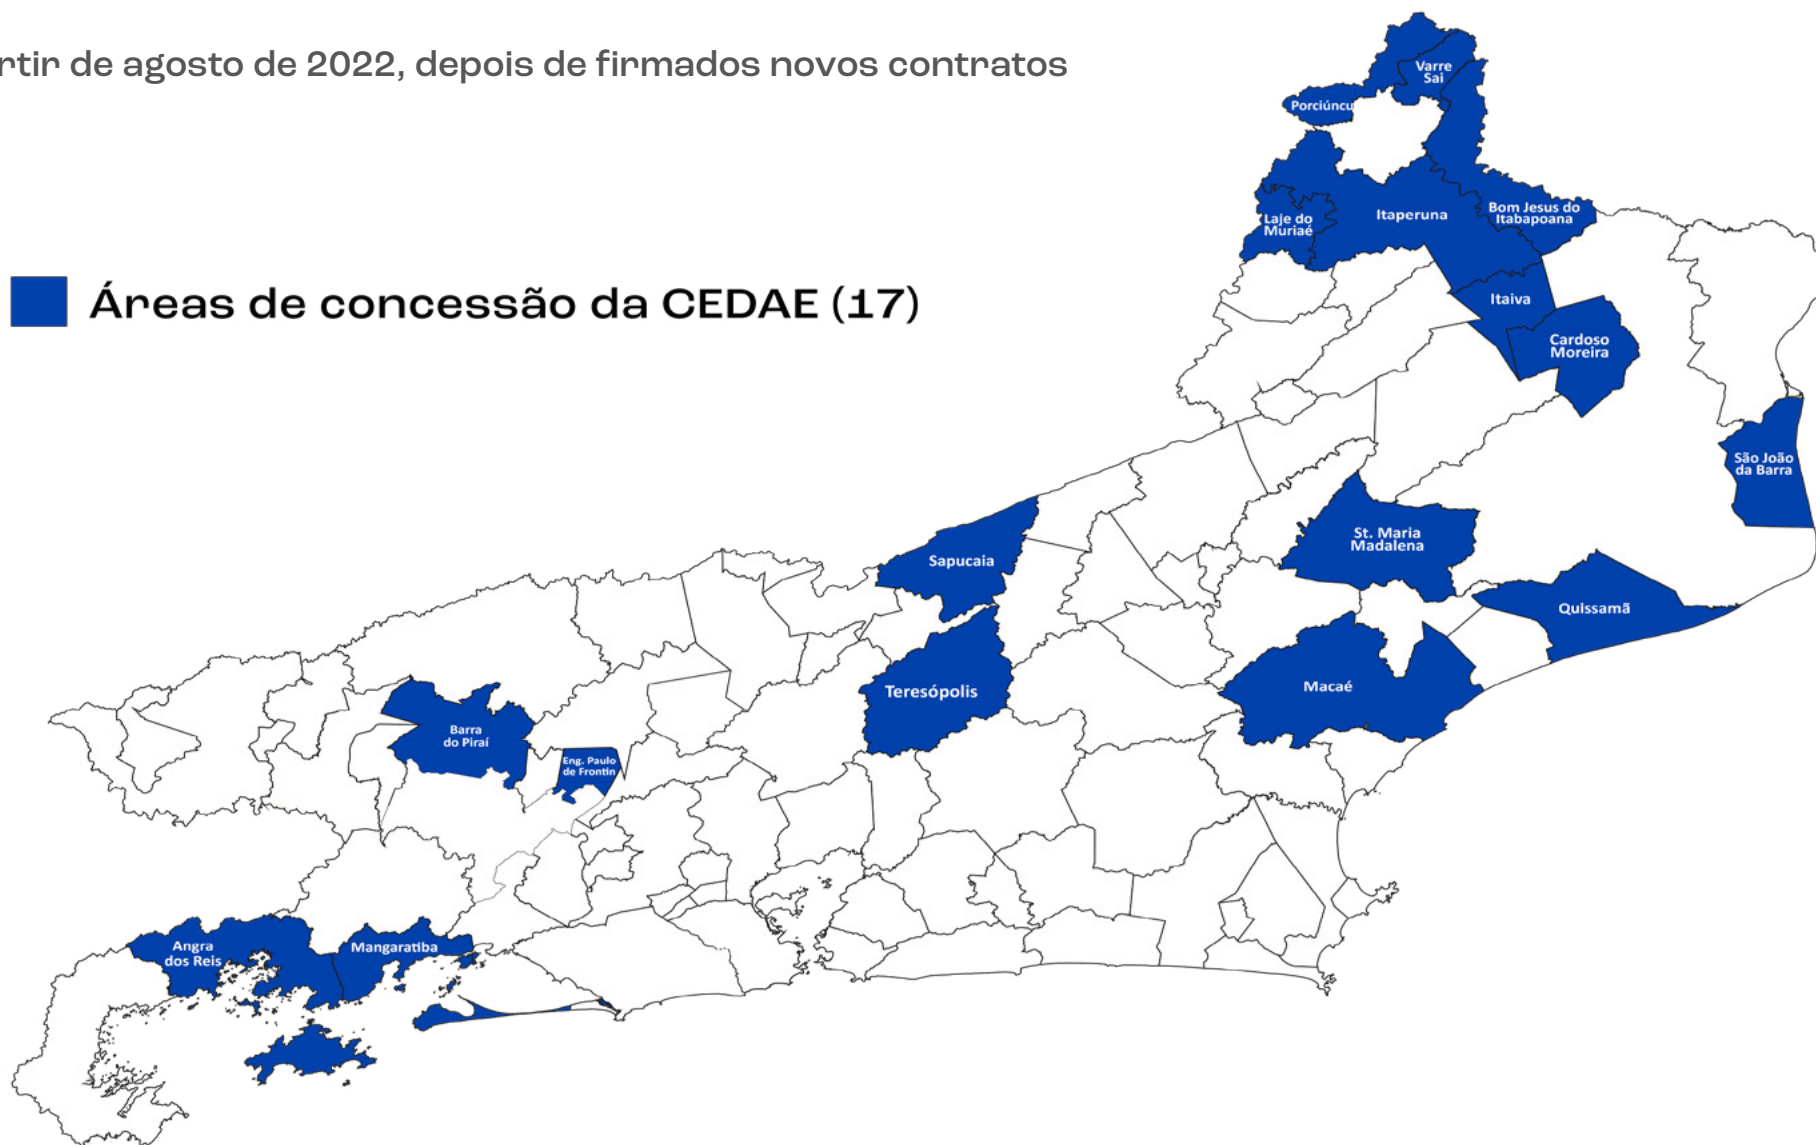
rtir de agosto de 2022, depois de firmados novos contratos

Áreas de concessão da CEDAE (17)

Varre Sai
Porciúncu
Laje do Muriaé
Itaperuna
Bom Jesus do Itabapoana
Itaiva
Cardoso Moreira
São João da Barra
St. Maria Madalena
Sapucaia
Quissamã
Teresópolis
Macaé
Barra do Piraí
Eng. Paulo de Frontin
Angra dos Reis
Mangaratiba